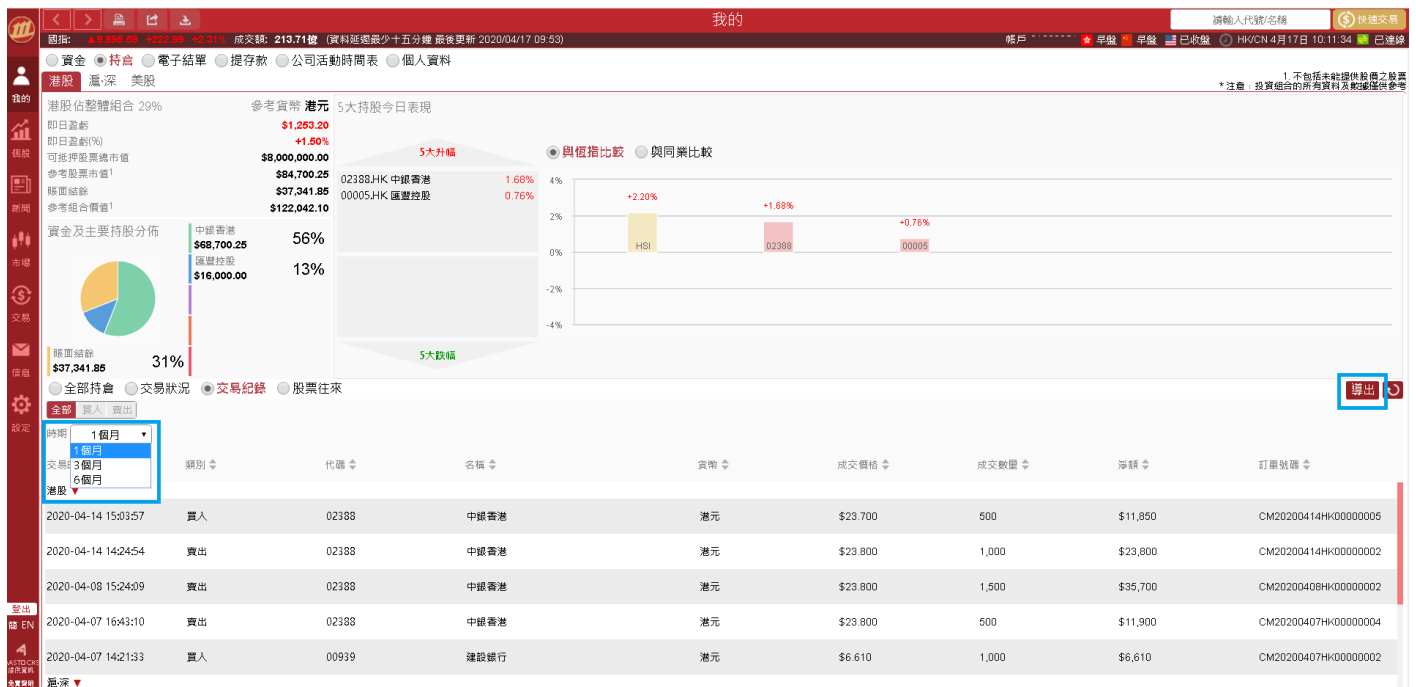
我的

請輸入代號/名稱 快速交易

恒指: ▲9,666.69 +222.99 +2.31% 成交額: 213.71億 (資料延遲最少十五分鐘 最後更新 2020/04/17 09:53)

帳戶 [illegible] 早盤 早盤 已收盤 HK/CN 4月17日 10:11:34 已連線

我的 個股 新聞 市場 交易 信息 設定

資金 持倉 電子結單 提存款 公司活動時間表 個人資料

港股 滬·深 美股

1. 不包括未能提供股價之股票
* 注意：投資組合的所有資料及數據僅供參考

港股估整體組合 29% 參考貨幣 港元 5大持股今日表現

| | |
|---|---|
| 即日盈虧 | $1,253.20 |
| 即日盈虧(%) | +1.50% |
| 可抵押股票總市值 | $8,000,000.00 |
| 參考股票市值$^1$ | $84,700.25 |
| 賬面結餘 | $37,341.85 |
| 參考組合價值$^1$ | $122,042.10 |

5大升幅

02388.HK 中銀香港 1.68%
00005.HK 匯豐控股 0.76%

與恒指比較 與同業比較

4% 2% 0% -2% -4%

+2.20% HSI +1.68% 02388 +0.76% 00005

資金及主要持股分佈

中銀香港 $68,700.25 56%
匯豐控股 $16,000.00 13%
賬面結餘 $37,341.85 31%

5大跌幅

全部持倉 交易狀況 交易紀錄 股票往來

導出

全部 買入 賣出

時期 1個月
1個月
3個月
6個月

交易日 類別 代碼 名稱 貨幣 成交價格 成交數量 淨額 訂單號碼

港股 ▼

| | | | | | | | | |
|---|---|---|---|---|---|---|---|---|
| 2020-04-14 15:03:57 | 買入 | 02388 | 中銀香港 | 港元 | $23.700 | 500 | $11,850 | CM20200414HK00000005 |
| 2020-04-14 14:24:54 | 賣出 | 02388 | 中銀香港 | 港元 | $23.800 | 1,000 | $23,800 | CM20200414HK00000002 |
| 2020-04-08 15:24:09 | 賣出 | 02388 | 中銀香港 | 港元 | $23.800 | 1,500 | $35,700 | CM20200408HK00000002 |
| 2020-04-07 16:43:10 | 賣出 | 02388 | 中銀香港 | 港元 | $23.800 | 500 | $11,900 | CM20200407HK00000004 |
| 2020-04-07 14:21:33 | 買入 | 00939 | 建設銀行 | 港元 | $6.610 | 1,000 | $6,610 | CM20200407HK00000002 |

滬·深 ▼

登出 簡 EN AASTOCKS 提供資料 免責聲明